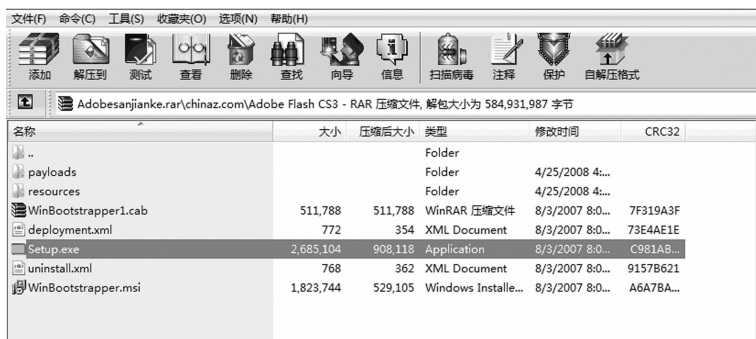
文件(F) 命令(C) 工具(S) 收藏夹(O) 选项(N) 帮助(H)

添加 解压到 测试 查看 删除 查找 向导 信息 扫描病毒 注释 保护 自解压格式

Adobesanjianke.rar\chinaz.com\Adobe Flash CS3 - RAR 压缩文件, 解包大小为 584,931,987 字节

| 名称 | 大小 | 压缩后大小 | 类型 | 修改时间 | CRC32 |
|---|---|---|---|---|---|
| .. | | | Folder | | |
| payloads | | | Folder | 4/25/2008 4:... | |
| resources | | | Folder | 4/25/2008 4:... | |
| WinBootstrapper1.cab | 511,788 | 511,788 | WinRAR 压缩文件 | 8/3/2007 8:0... | 7F319A3F |
| deployment.xml | 772 | 354 | XML Document | 8/3/2007 8:0... | 73E4AE1E |
| Setup.exe | 2,685,104 | 908,118 | Application | 8/3/2007 8:0... | C981AB... |
| uninstall.xml | 768 | 362 | XML Document | 8/3/2007 8:0... | 9157B621 |
| WinBootstrapper.msi | 1,823,744 | 529,105 | Windows Installe... | 8/3/2007 8:0... | A6A7BA... |